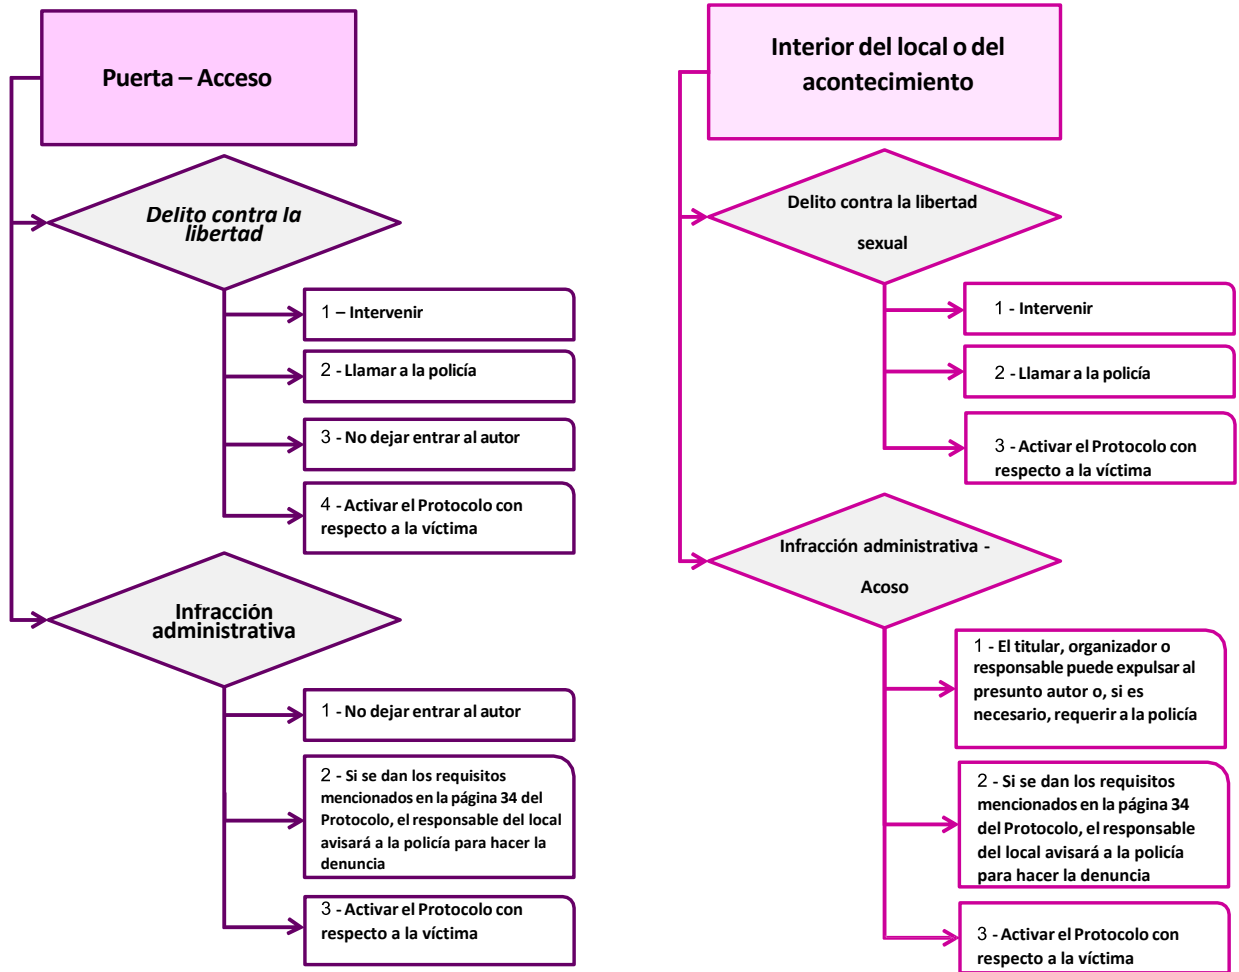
Puerta – Acceso

Delito contra la libertad

1 – Intervenir

2 - Llamar a la policía

3 - No dejar entrar al autor

4 - Activar el Protocolo con respecto a la víctima

Infracción administrativa

1 - No dejar entrar al autor

2 - Si se dan los requisitos mencionados en la página 34 del Protocolo, el responsable del local avisará a la policía para hacer la denuncia

3 - Activar el Protocolo con respecto a la víctima

Interior del local o del acontecimiento

Delito contra la libertad sexual

1 - Intervenir

2 - Llamar a la policía

3 - Activar el Protocolo con respecto a la víctima

Infracción administrativa - Acoso

1 - El titular, organizador o responsable puede expulsar al presunto autor o, si es necesario, requerir a la policía

2 - Si se dan los requisitos mencionados en la página 34 del Protocolo, el responsable del local avisará a la policía para hacer la denuncia

3 - Activar el Protocolo con respecto a la víctima